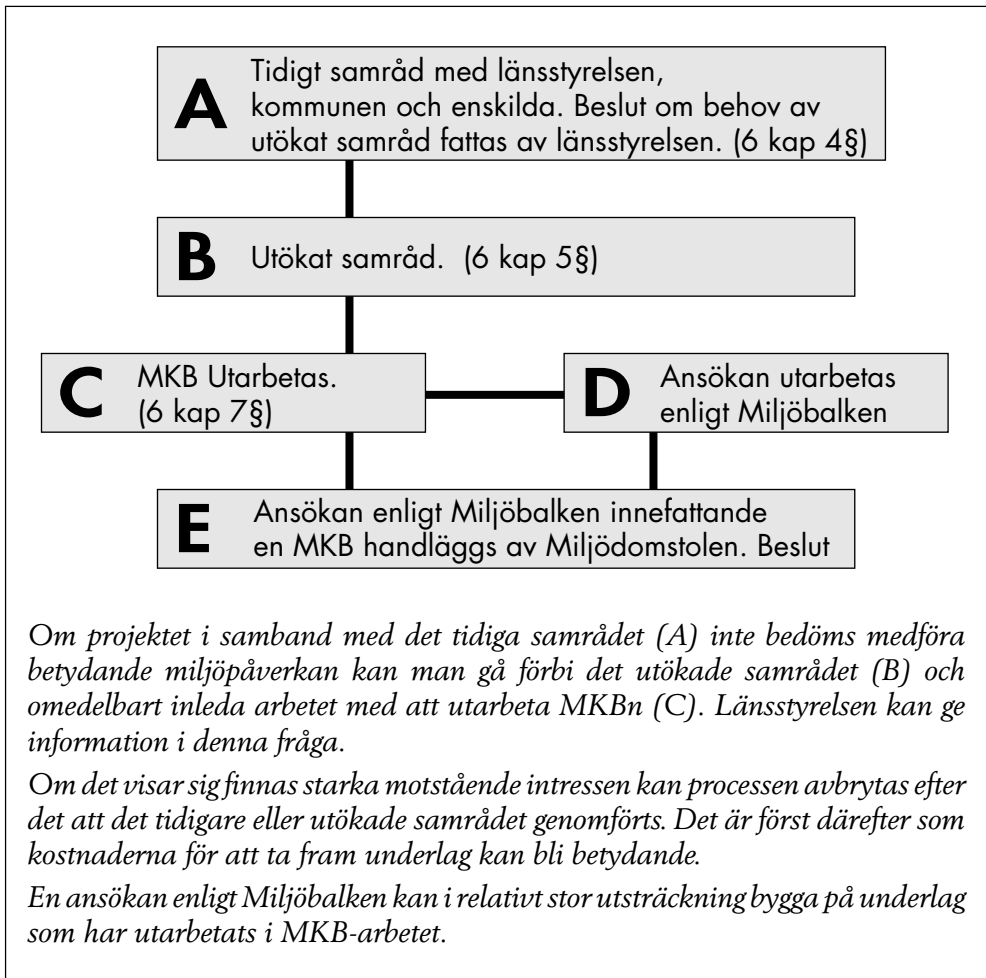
A Tidigt samråd med länsstyrelsen, kommunen och enskilda. Beslut om behov av utökat samråd fattas av länsstyrelsen. (6 kap 4§)

B Utökat samråd. (6 kap 5§)

C MKB Utarbetas. (6 kap 7§)

D Ansökan utarbetas enligt Miljöbalken

E Ansökan enligt Miljöbalken innefattande en MKB handläggs av Miljödomstolen. Beslut

Om projektet i samband med det tidiga samrådet (A) inte bedöms medföra betydande miljöpåverkan kan man gå förbi det utökade samrådet (B) och omedelbart inleda arbetet med att utarbeta MKBn (C). Länsstyrelsen kan ge information i denna fråga.

Om det visar sig finnas starka motstående intressen kan processen avbrytas efter det att det tidigare eller utökade samrådet genomförts. Det är först därefter som kostnaderna för att ta fram underlag kan bli betydande.

En ansökan enligt Miljöbalken kan i relativt stor utsträckning bygga på underlag som har utarbetats i MKB-arbetet.